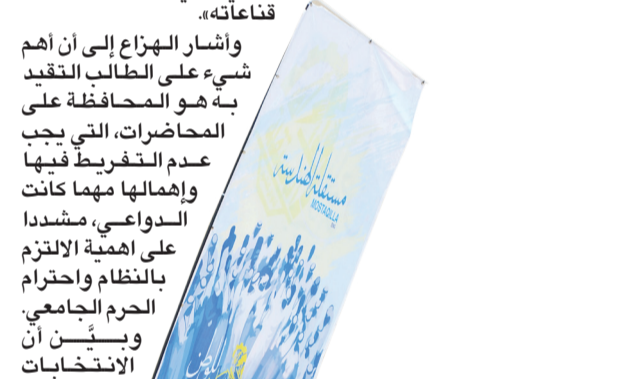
قناعاته».

وأشار الهزاع إلى أن أهم شيء على الطالب التقيد به هو المحافظة على المحاضرات، التي يجب عدم التفريط فيها وإهمالها مهما كانت الدواعي، مشددا على اهمية الالتزم بالنظام واحترام الحرم الجامعي.

وبيَّن أن الانتخابات

مستقلة الشامسة
MOSTAQILLA